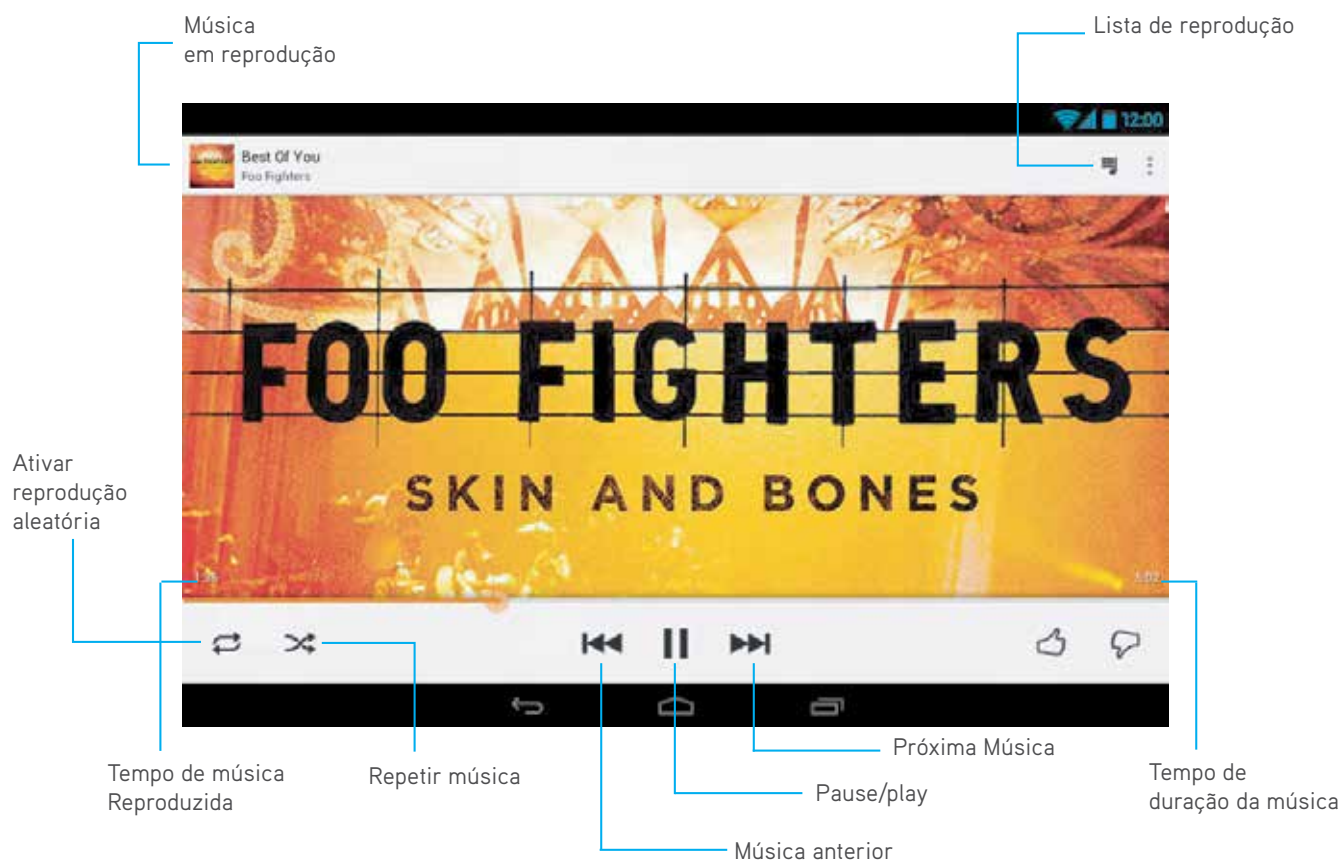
Música
em reprodução

Lista de reprodução

12:00

Best Of You
Foo Fighters

FOO FIGHTERS

SKIN AND BONES

Ativar reprodução aleatória

1:36

5:02

Tempo de música Reproduzida

Repetir música

Próxima Música

Pause/play

Música anterior

Tempo de duração da música